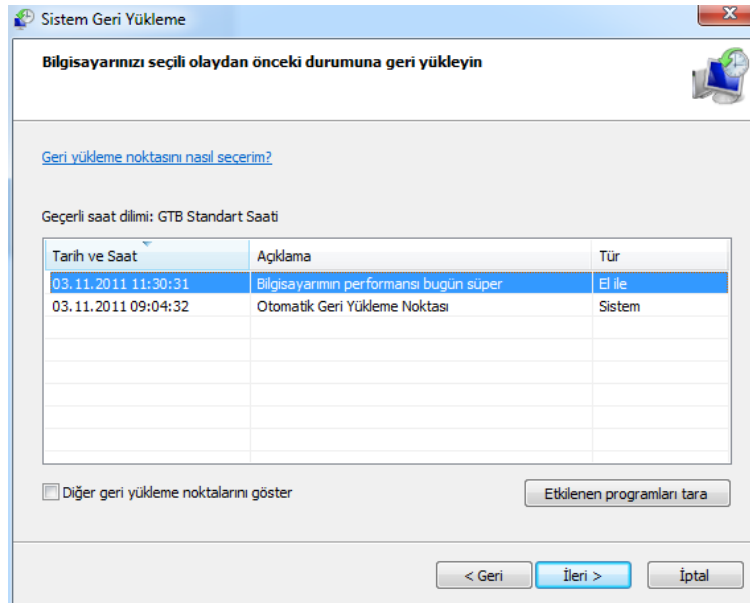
Sistem Geri Yükleme

Bilgisayarınızı seçili olaydan önceki durumuna geri yükleyin

Geri yükleme noktasını nasıl seçerim?

Geçerli saat dilimi: GTB Standart Saati

| Tarih ve Saat | Açıklama | Tür |
|---|---|---|
| 03.11.2011 11:30:31 | Bilgisayarımın performansı bugün süper | El ile |
| 03.11.2011 09:04:32 | Otomatik Geri Yükleme Noktası | Sistem |

Diğer geri yükleme noktalarını göster

Etkilenen programları tara

< Geri

İleri >

İptal